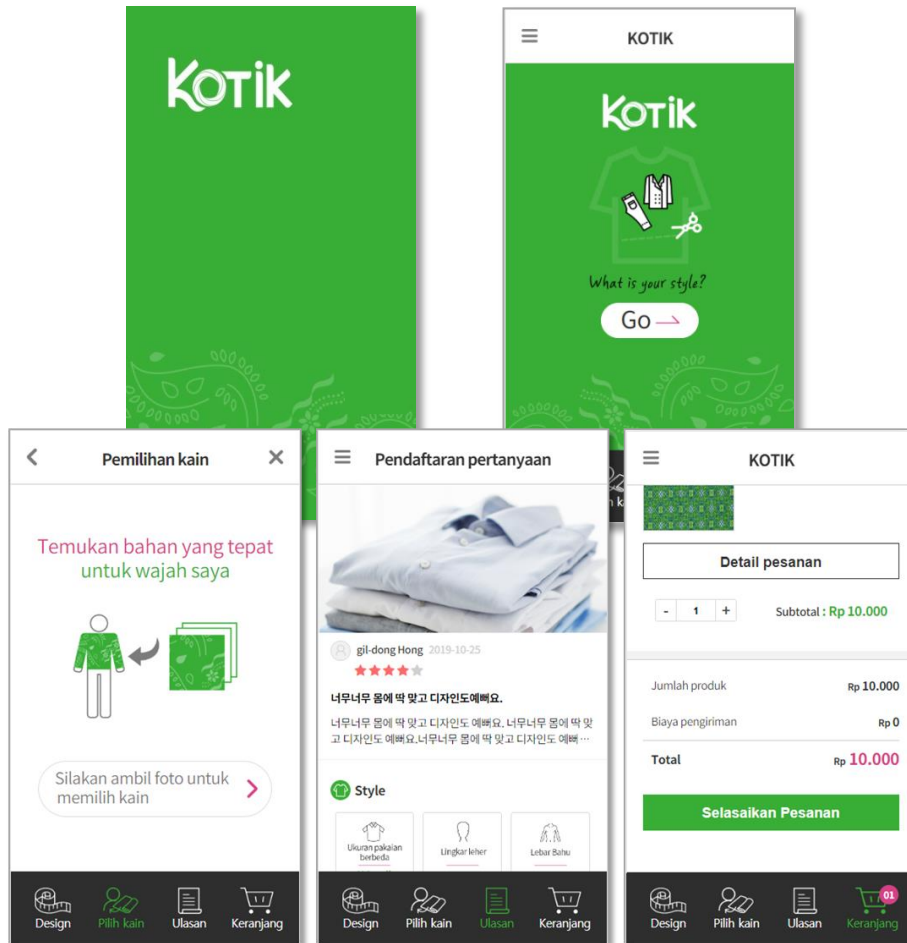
KOTIK

KOTIK

KOTIK

What is your style?

Go

Pemilihan kain

Temukan bahan yang tepat untuk wajah saya

Silakan ambil foto untuk memilih kain

Design Pilih kain Ulasan Keranjang

Pendaftaran pertanyaan

gil-dong Hong 2019-10-25

너무너무 몸에 딱 맞고 디자인도 예뻐요.

너무너무 몸에 딱 맞고 디자인도 예뻐요. 너무너무 몸에 딱 맞고 디자인도 예뻐요.너무너무 몸에 딱 맞고 디자인도 예뻐 …

Style

Ukuran pakaian berbeda

Lingkar leher

Lebar Bahu

Design Pilih kain Ulasan Keranjang

KOTIK

Detail pesanan

- 1 +

Subtotal : Rp 10.000

Jumlah produk Rp 10.000

Biaya pengiriman Rp 0

Total Rp 10.000

Selasaikan Pesanan

Design Pilih kain Ulasan 01 Keranjang